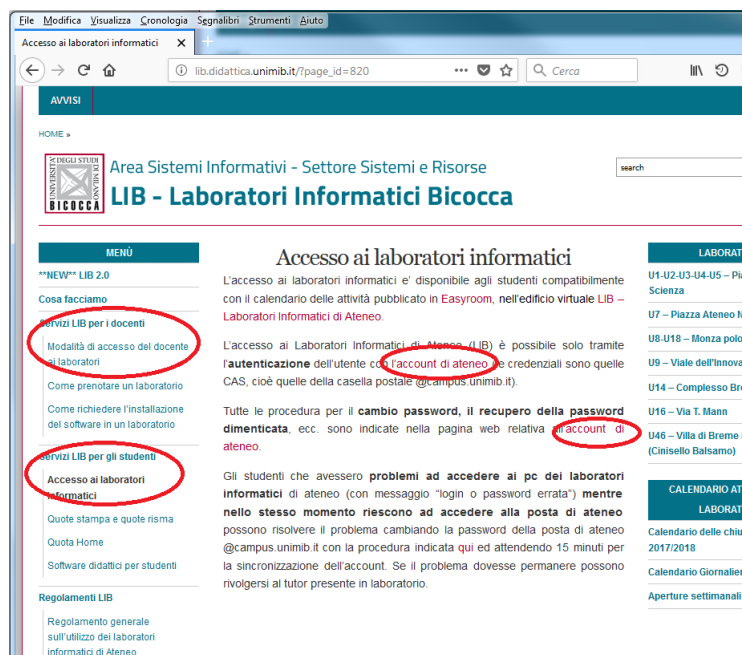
File Modifica Visualizza Cronologia Segnalibri Strumenti Aiuto

Accesso ai laboratori informatici ×

lib.didattica.unimib.it/?page_id=820 ••• Cerca

AVVISI

HOME »

UNIVERSITÀ DEGLI STUDI DI MILANO BICOCCA

Area Sistemi Informativi - Settore Sistemi e Risorse
LIB - Laboratori Informatici Bicocca

search

MENÙ

**NEW** LIB 2.0

Cosa facciamo

Servizi LIB per i docenti

Modalità di accesso del docente ai laboratori

Come prenotare un laboratorio

Come richiedere l'installazione del software in un laboratorio

Servizi LIB per gli studenti

Accesso ai laboratori informatici

Quote stampa e quote risma

Quota Home

Software didattici per studenti

Regolamenti LIB

Regolamento generale sull'utilizzo dei laboratori informatici di Ateneo

Accesso ai laboratori informatici

L'accesso ai laboratori informatici e' disponibile agli studenti compatibilmente con il calendario delle attività pubblicato in Easyroom, nell'edificio virtuale LIB – Laboratori Informatici di Ateneo.

L'accesso ai Laboratori Informatici di Ateneo (LIB) è possibile solo tramite l'autenticazione dell'utente con l'account di ateneo (le credenziali sono quelle CAS, cioè quelle della casella postale @campus.unimib.it).

Tutte le procedura per il cambio password, il recupero della password dimenticata, ecc. sono indicate nella pagina web relativa all'account di ateneo.

Gli studenti che avessero problemi ad accedere ai pc dei laboratori informatici di ateneo (con messaggio "login o password errata") mentre nello stesso momento riescono ad accedere alla posta di ateneo possono risolvere il problema cambiando la password della posta di ateneo @campus.unimib.it con la procedura indicata qui ed attendendo 15 minuti per la sincronizzazione dell'account. Se il problema dovesse permanere possono rivolgersi al tutor presente in laboratorio.

LABORAT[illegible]

U1-U2-U3-U4-U5 – Pi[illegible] Scienza

U7 – Piazza Ateneo N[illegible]

U8-U18 – Monza polo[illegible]

U9 – Viale dell'Innova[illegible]

U14 – Complesso Bre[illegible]

U16 – Via T. Mann

U46 – Villa di Breme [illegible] (Cinisello Balsamo)

CALENDARIO AT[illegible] LABORAT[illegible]

Calendario delle chiu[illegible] 2017/2018

Calendario Giornalier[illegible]

Aperture settimanali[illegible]